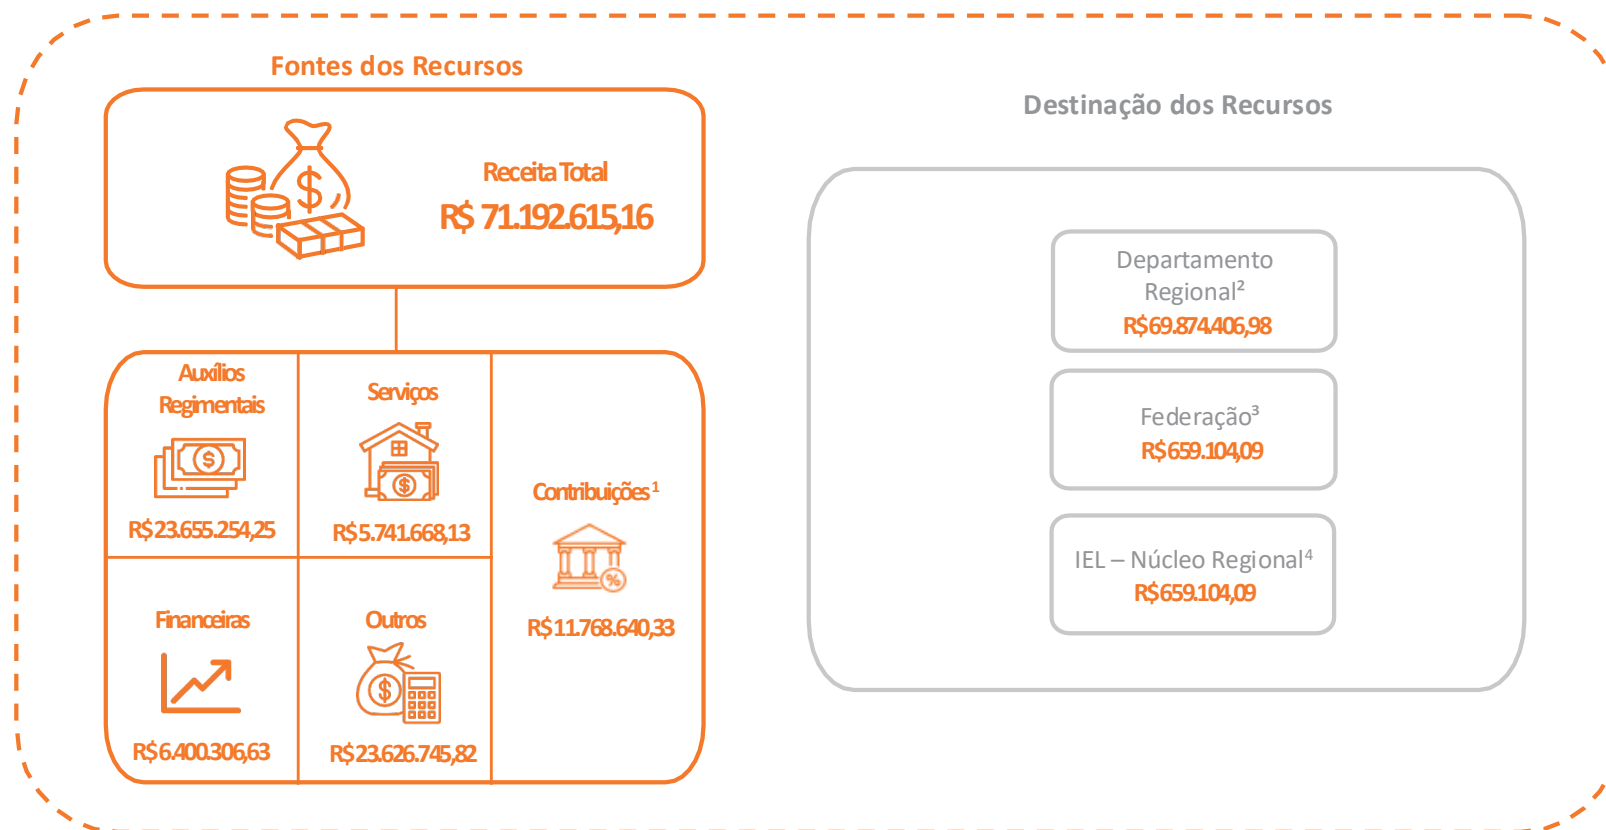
Fontes dos Recursos

Receita Total
R$ 71.192.615,16

Auxílios Regimentais
R$23.655.254,25

Serviços
R$5.741.668,13

Contribuições$^1$
R$11.768.640,33

Financeiras
R$6.400.306,63

Outros
R$23.626.745,82

Destinação dos Recursos

Departamento Regional$^2$
R$69.874.406,98

Federação$^3$
R$659.104,09

IEL – Núcleo Regional$^4$
R$659.104,09